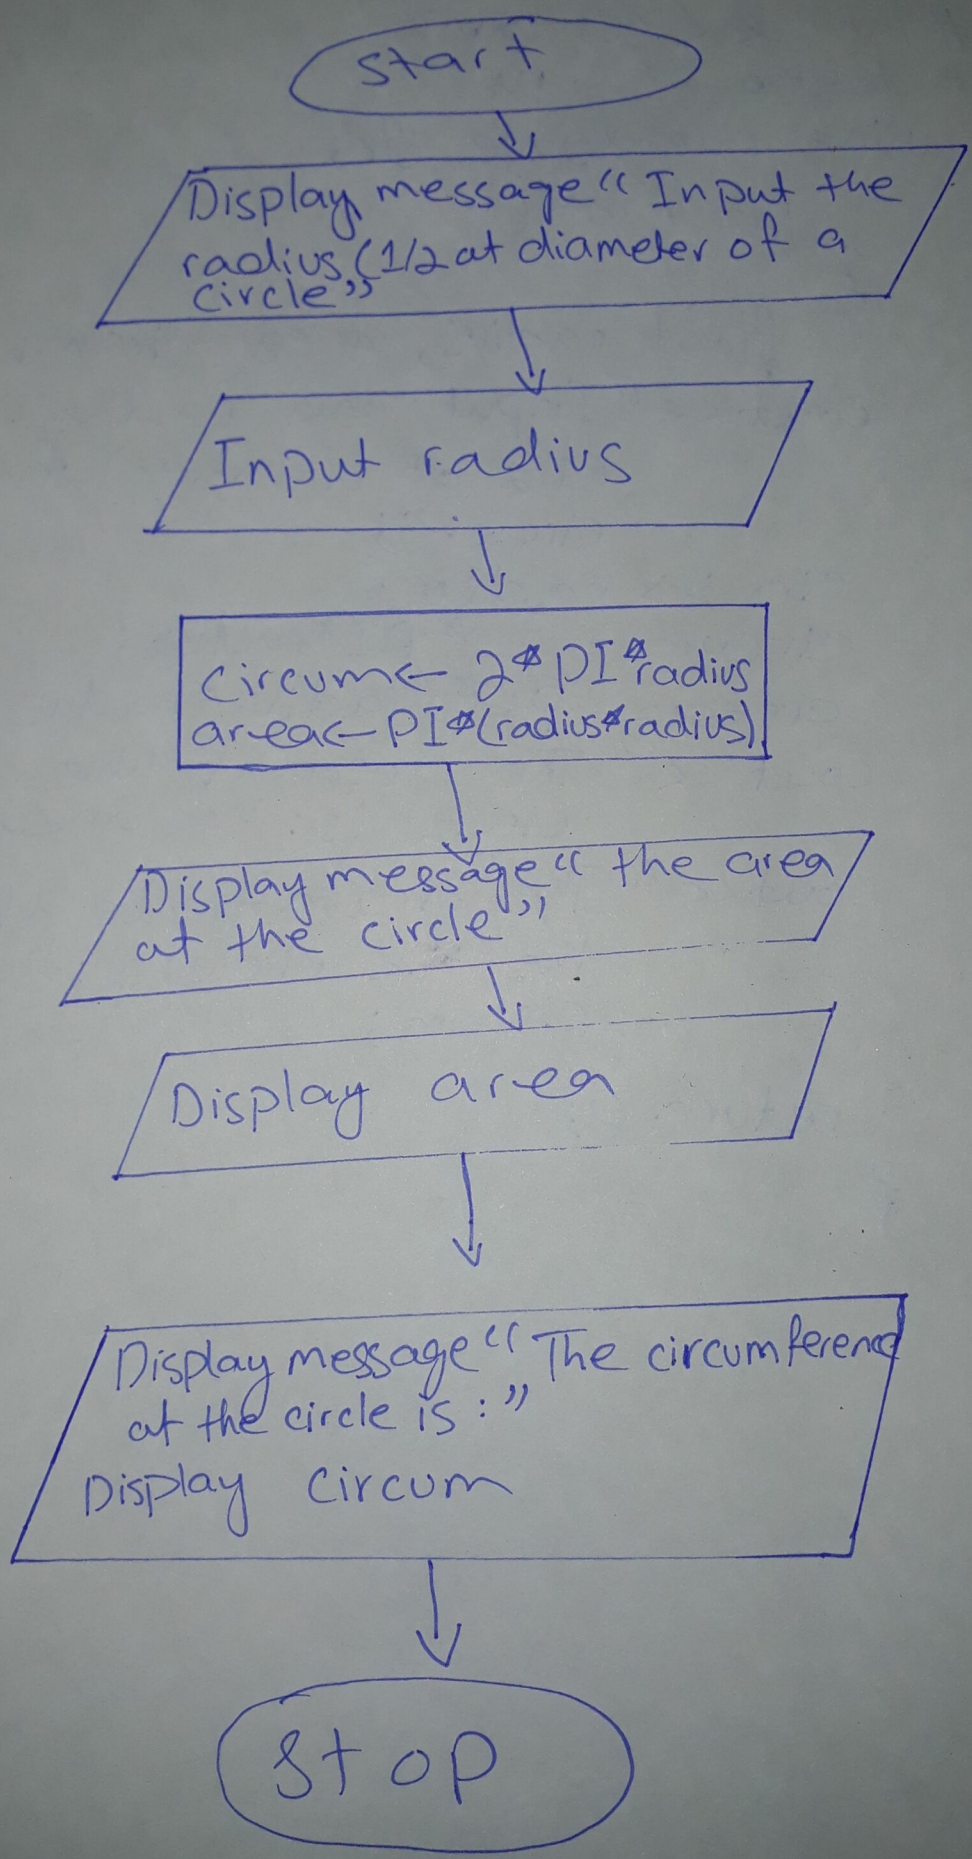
start

Display message "Input the radius (1/2 at diameter of a circle"

Input radius

circum ← 2*PI*radius
area ← PI*(radius*radius)

Display message "the area at the circle"

Display area

Display message "The circumference at the circle is :"
Display circum

Stop